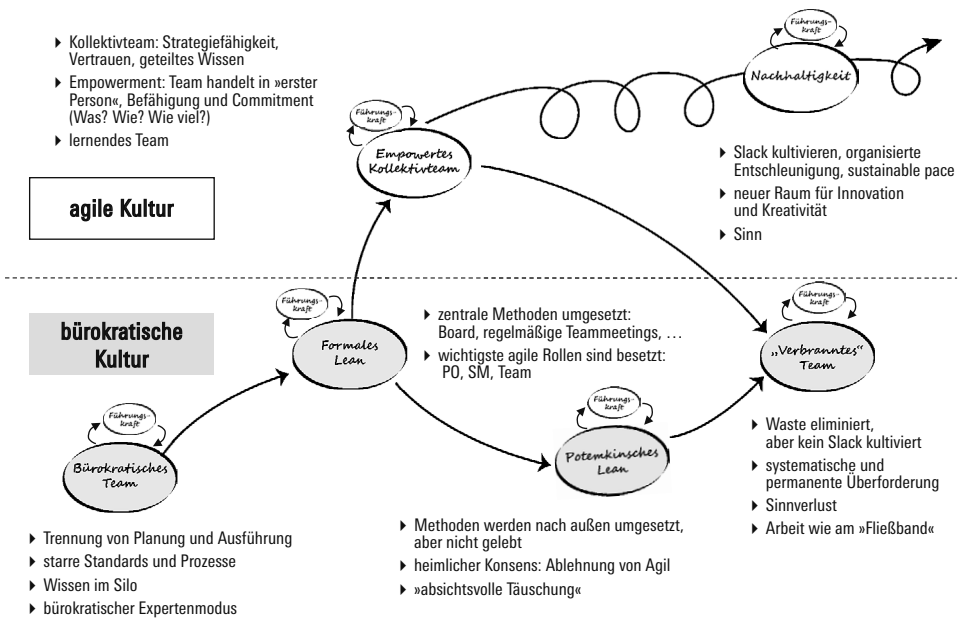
▸ Kollektivteam: Strategiefähigkeit, Vertrauen, geteiltes Wissen

▸ Empowerment: Team handelt in »erster Person«, Befähigung und Commitment (Was? Wie? Wie viel?)

▸ lernendes Team

agile Kultur

Führungskraft

Nachhaltigkeit

Führungskraft

Empowertes Kollektivteam

▸ Slack kultivieren, organisierte Entschleunigung, sustainable pace

▸ neuer Raum für Innovation und Kreativität

▸ Sinn

bürokratische Kultur

Führungskraft

Formales Lean

▸ zentrale Methoden umgesetzt: Board, regelmäßige Teammeetings, …

▸ wichtigste agile Rollen sind besetzt: PO, SM, Team

Führungskraft

„Verbranntes" Team

Führungskraft

Bürokratisches Team

Führungskraft

Potemkinsches Lean

▸ Waste eliminiert, aber kein Slack kultiviert

▸ systematische und permanente Überforderung

▸ Sinnverlust

▸ Arbeit wie am »Fließband«

▸ Trennung von Planung und Ausführung

▸ starre Standards und Prozesse

▸ Wissen im Silo

▸ bürokratischer Expertenmodus

▸ Methoden werden nach außen umgesetzt, aber nicht gelebt

▸ heimlicher Konsens: Ablehnung von Agil

▸ »absichtsvolle Täuschung«